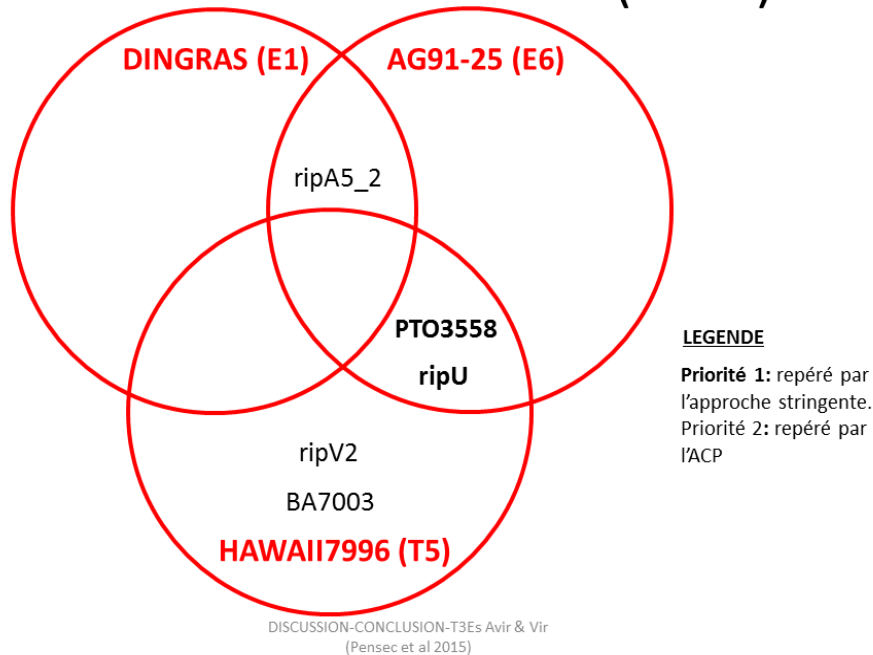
DINGRAS (E1)

AG91-25 (E6)

ripA5_2

PTO3558

ripU

ripV2

BA7003

HAWAII7996 (T5)

LEGENDE

Priorité 1: repéré par l'approche stringente.
Priorité 2: repéré par l'ACP

DISCUSSION-CONCLUSION-T3Es Avir & Vir
(Pensec et al 2015)